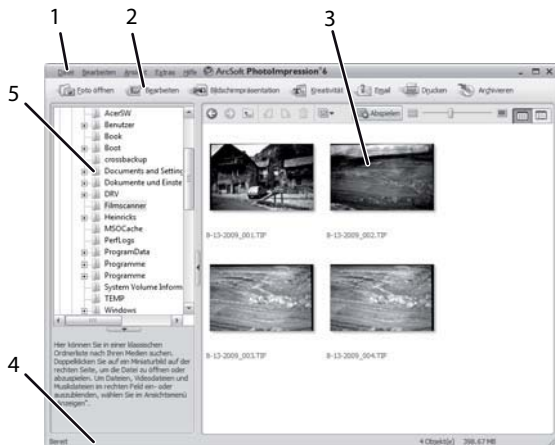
1 2 3

5

4

Datei Bearbeiten Ansicht Extras Hilfe ArcSoft PhotoImpression 6

Foto öffnen Bearbeiten Bildschirmpräsentation Kreativität Email Drucken Archivieren

AcerSW
Benutzer
Book
Boot
crossbackup
Documents and Settings
Dokumente und Einste
DRV
Filmscanner
Heinricks
MSOCache
PerfLogs
ProgramData
Programme
Programme
System Volume Inform
TEMP
Windows

Abspielen

8-13-2009_001.TIF
8-13-2009_002.TIF
8-13-2009_003.TIF
8-13-2009_004.TIF

Hier können Sie in einer klassischen Ordnerliste nach Ihren Medien suchen. Doppelklicken Sie auf ein Miniaturbild auf der rechten Seite, um die Datei zu öffnen oder abzuspielen. Um Dateien, Videodateien und Musikdateien im rechten Feld ein- oder auszublenden, wählen Sie im Ansichtsmenü "Anzeigen".

Bereit
4 Objekt(e) 398.67 MB